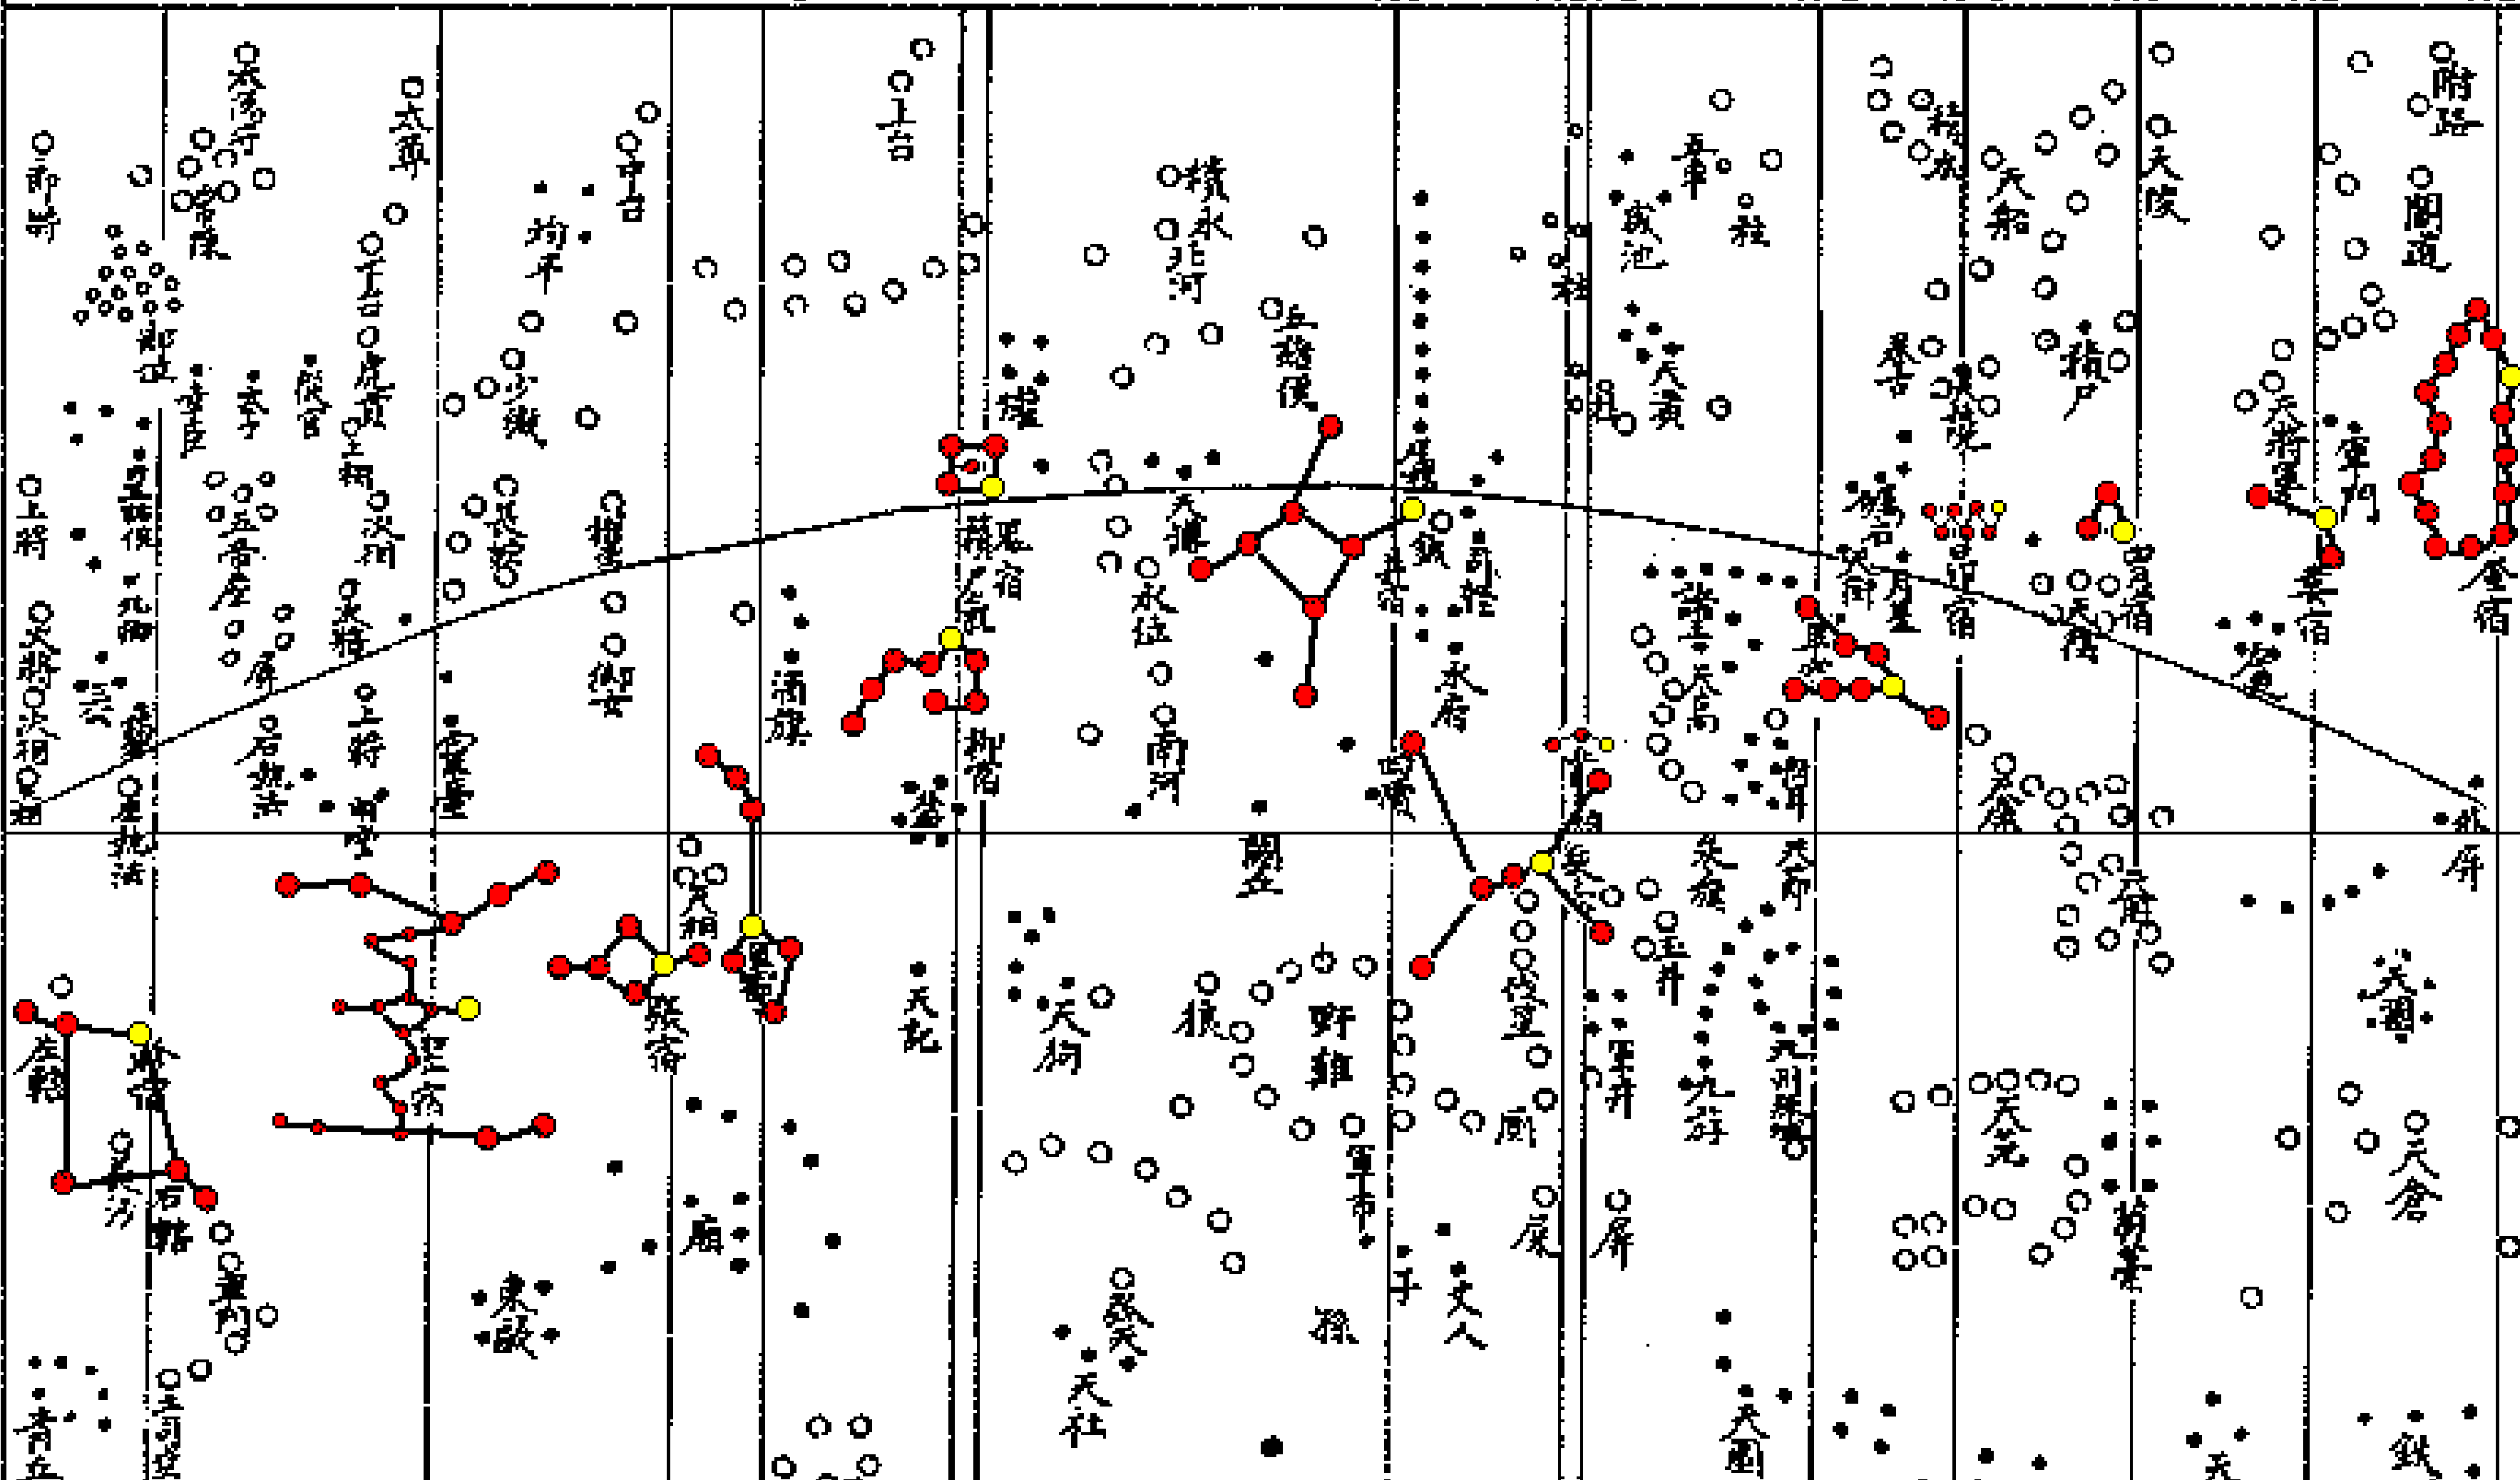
軒轅
太陽守
常陳
文昌
中台
上台
積水
北河
五諸侯
柱
天潢
咸池
五車
天關
積水
諸王
天船
大陵
積尸
附路
閣道
郎位
郎將
太子
從官
虎賁
少微
長垣
酒旗
權
軒轅
柳宿
鬼宿
星宿
張宿
翼宿
軫宿
井宿
天樽
水位
南河
闕丘
水府
四瀆
參宿
觜宿
畢宿
昴宿
胃宿
天街
天高
諸王
天讒
卷舌
婁宿
奎宿
天將軍
右更
左更
上將
次將
謁者
三公
九卿
五帝座
內屏
內平
明堂
靈臺
少微
天相
天稷
外廚
天紀
天狗
狼
野雞
軍市
孫
子
丈人
廁
屎
屏
玉井
軍井
九斿
天苑
天囷
天倉
芻藁
天園
天廩
左轄
右轄
長沙
器府
青丘
東甌
天社
天廟
土司空
鈇鑕
天